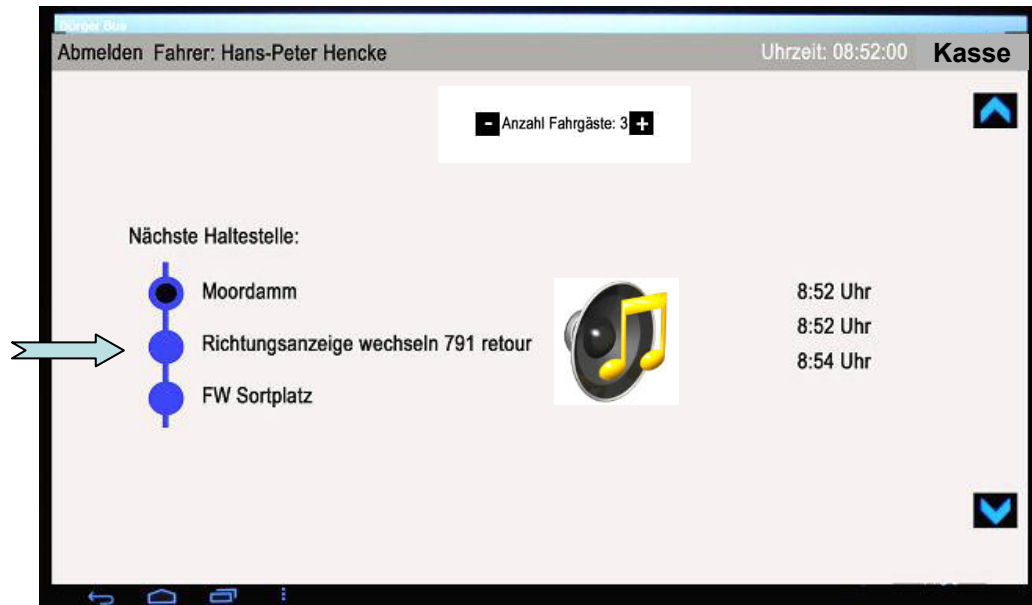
Boreer Bus

Abmelden Fahrer: Hans-Peter Hencke

Uhrzeit: 08:52:00

Kasse

- Anzahl Fahrgäste: 3 +

Nächste Haltestelle:

Moordamm

Richtungsanzeige wechseln 791 retour

FW Sortplatz

8:52 Uhr

8:52 Uhr

8:54 Uhr